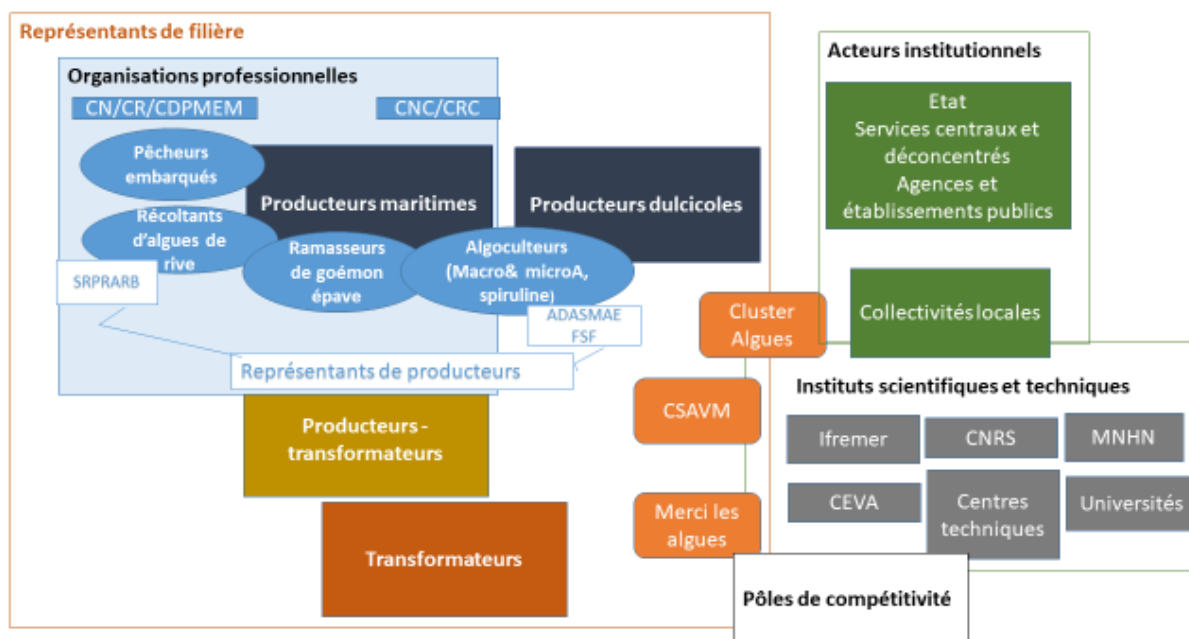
Représentants de filière

Organisations professionnelles

CN/CR/CDPMEM

CNC/CRC

Pêcheurs embarqués

Producteurs maritimes

Producteurs dulcicoles

Récoltants d'algues de rive

Ramasseurs de goémon épave

Algoculteurs (Macro& microA, spiruline)

SRPRARB

ADASMAE FSF

Représentants de producteurs

Producteurs - transformateurs

Transformateurs

Acteurs institutionnels

Etat
Services centraux et déconcentrés
Agences et établissements publics

Collectivités locales

Cluster Algues

CSAVM

Merci les algues

Instituts scientifiques et techniques

Ifremer

CNRS

MNHN

CEVA

Centres techniques

Universités

Pôles de compétitivité